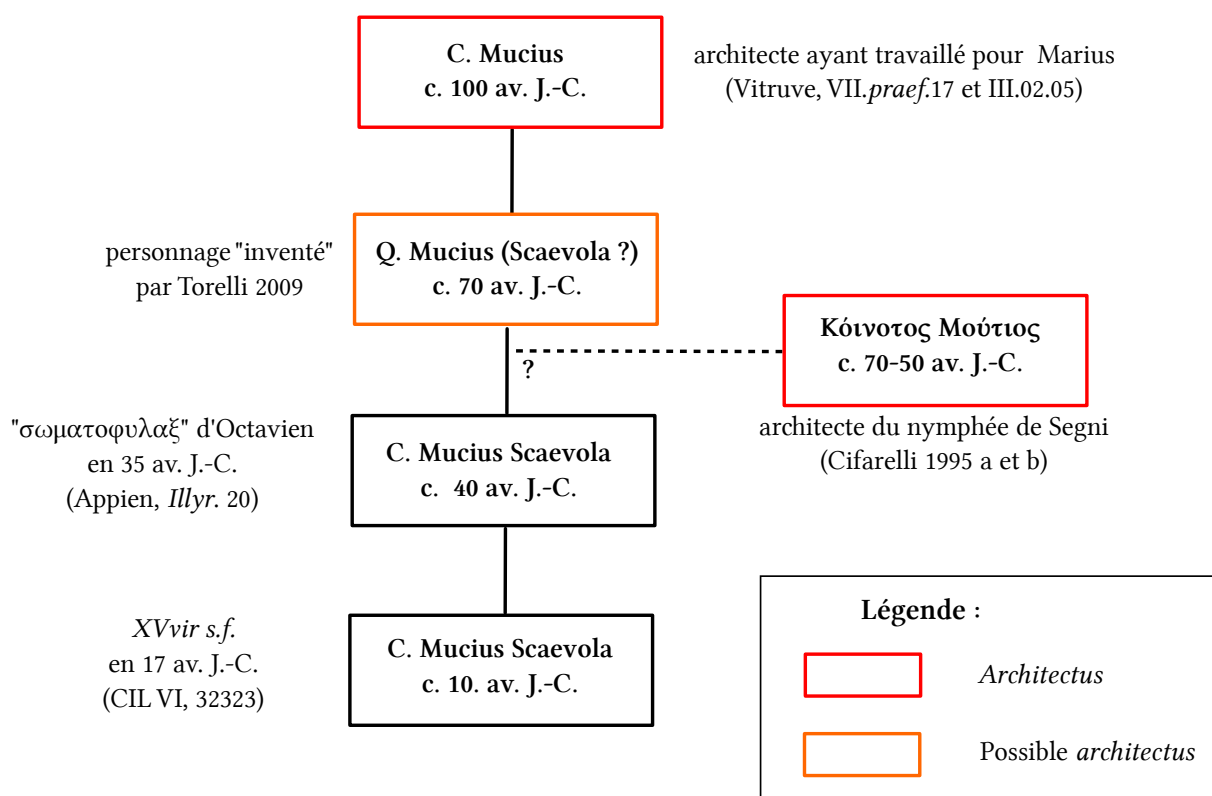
C. Mucius
c. 100 av. J.-C.

architecte ayant travaillé pour Marius
(Vitruve, VII.praef.17 et III.02.05)

personnage "inventé"
par Torelli 2009

Q. Mucius (Scaevola ?)
c. 70 av. J.-C.

Κόινοτος Μούτιος
c. 70-50 av. J.-C.

?

architecte du nymphée de Segni
(Cifarelli 1995 a et b)

"σωματοφυλαξ" d'Octavien
en 35 av. J.-C.
(Appien, Illyr. 20)

C. Mucius Scaevola
c. 40 av. J.-C.

XVvir s.f.
en 17 av. J.-C.
(CIL VI, 32323)

C. Mucius Scaevola
c. 10. av. J.-C.

Légende :

Architectus

Possible architectus